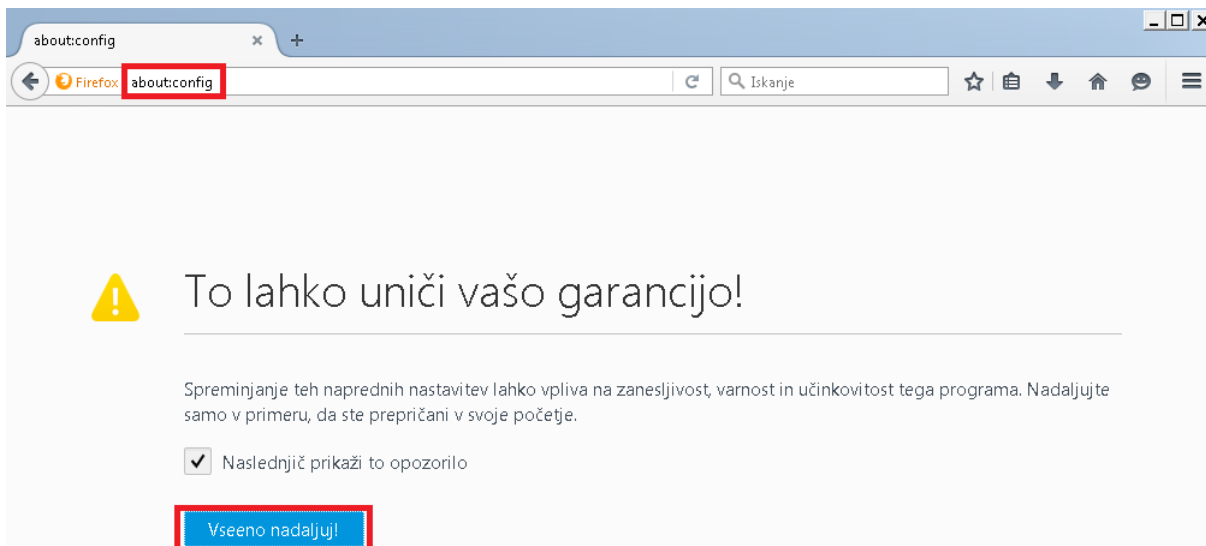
about:config

Firefox about:config

Iskanje

To lahko uniči vašo garancijo!

Spreminjanje teh naprednih nastavitev lahko vpliva na zanesljivost, varnost in učinkovitost tega programa. Nadaljujte samo v primeru, da ste prepričani v svoje početje.

Naslednjič prikaži to opozorilo

Vseeno nadaljuj!